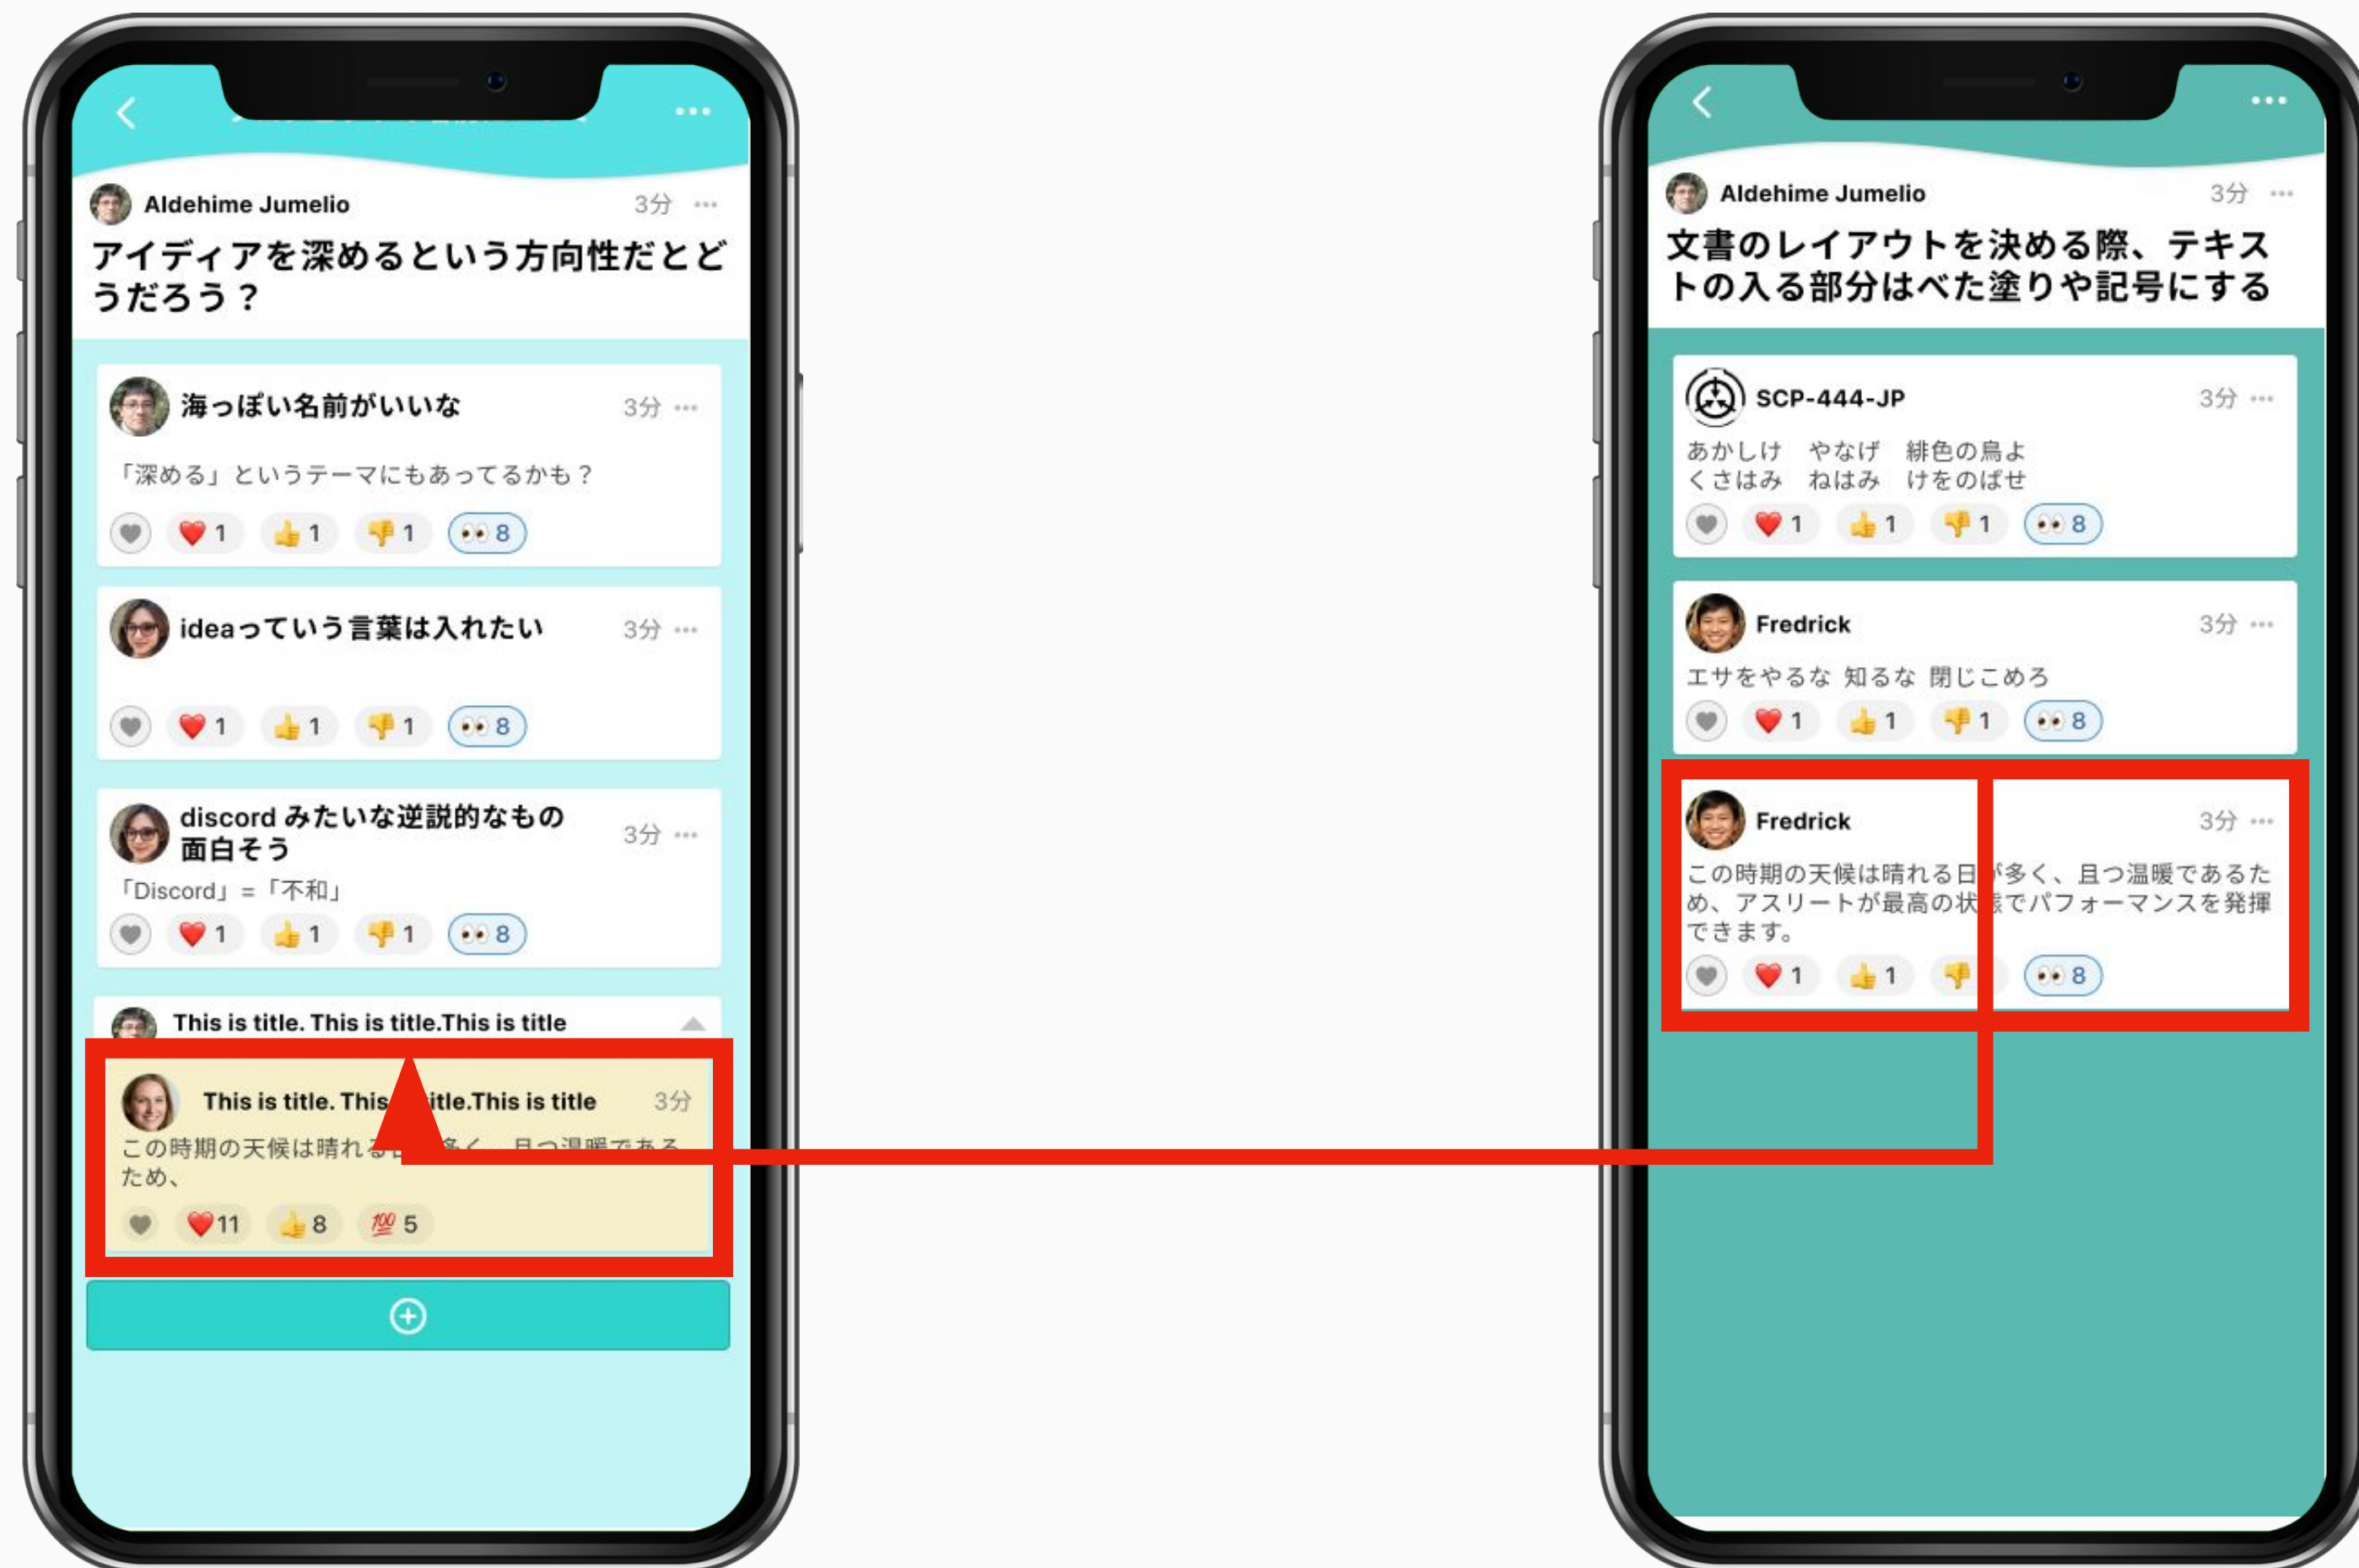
Aldehime Jumelio 3分 ···

アイディアを深めるという方向性だとどうだろう？

海っぽい名前がいいな 3分 ···

「深める」というテーマにもあってるかも？

❤️ 1 👍 1 👎 1 👀 8

ideaっていう言葉は入れたい 3分 ···

❤️ 1 👍 1 👎 1 👀 8

discord みたいな逆説的なもの面白そう 3分 ···

「Discord」＝「不和」

❤️ 1 👍 1 👎 1 👀 8

This is title. This is title.This is title

This is title. This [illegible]itle.This is title 3分

この時期の天候は晴れる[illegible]多く、且つ温暖である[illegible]ため、

❤️ 11 👍 8 💯 5

Aldehime Jumelio 3分 ···

文書のレイアウトを決める際、テキストの入る部分はべた塗りや記号にする

SCP-444-JP 3分 ···

あかしけ やなげ 緋色の鳥よ
くさはみ ねはみ けをのばせ

❤️ 1 👍 1 👎 1 👀 8

Fredrick 3分 ···

エサをやるな 知るな 閉じこめろ

❤️ 1 👍 1 👎 1 👀 8

Fredrick 3分 ···

この時期の天候は晴れる日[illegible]多く、且つ温暖であるため、アスリートが最高の状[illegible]でパフォーマンスを発揮できます。

❤️ 1 👍 1 👎 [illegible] 👀 8